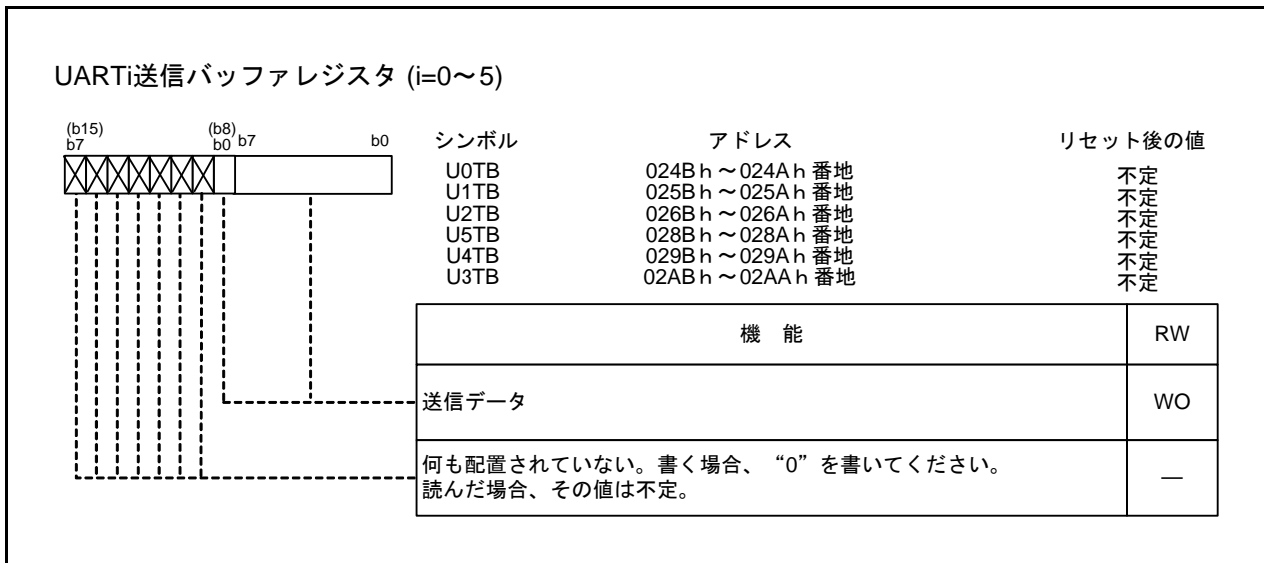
UARTi送信バッファレジスタ (i=0～5)

(b15) b7 (b8) b0 b7 b0

| シンボル | アドレス | リセット後の値 |
|---|---|---|
| U0TB | 024Bh～024Ah番地 | 不定 |
| U1TB | 025Bh～025Ah番地 | 不定 |
| U2TB | 026Bh～026Ah番地 | 不定 |
| U5TB | 028Bh～028Ah番地 | 不定 |
| U4TB | 029Bh～029Ah番地 | 不定 |
| U3TB | 02ABh～02AAh番地 | 不定 |

| 機　能 | RW |
|---|---|
| 送信データ | WO |
| 何も配置されていない。書く場合、“0”を書いてください。読んだ場合、その値は不定。 | — |